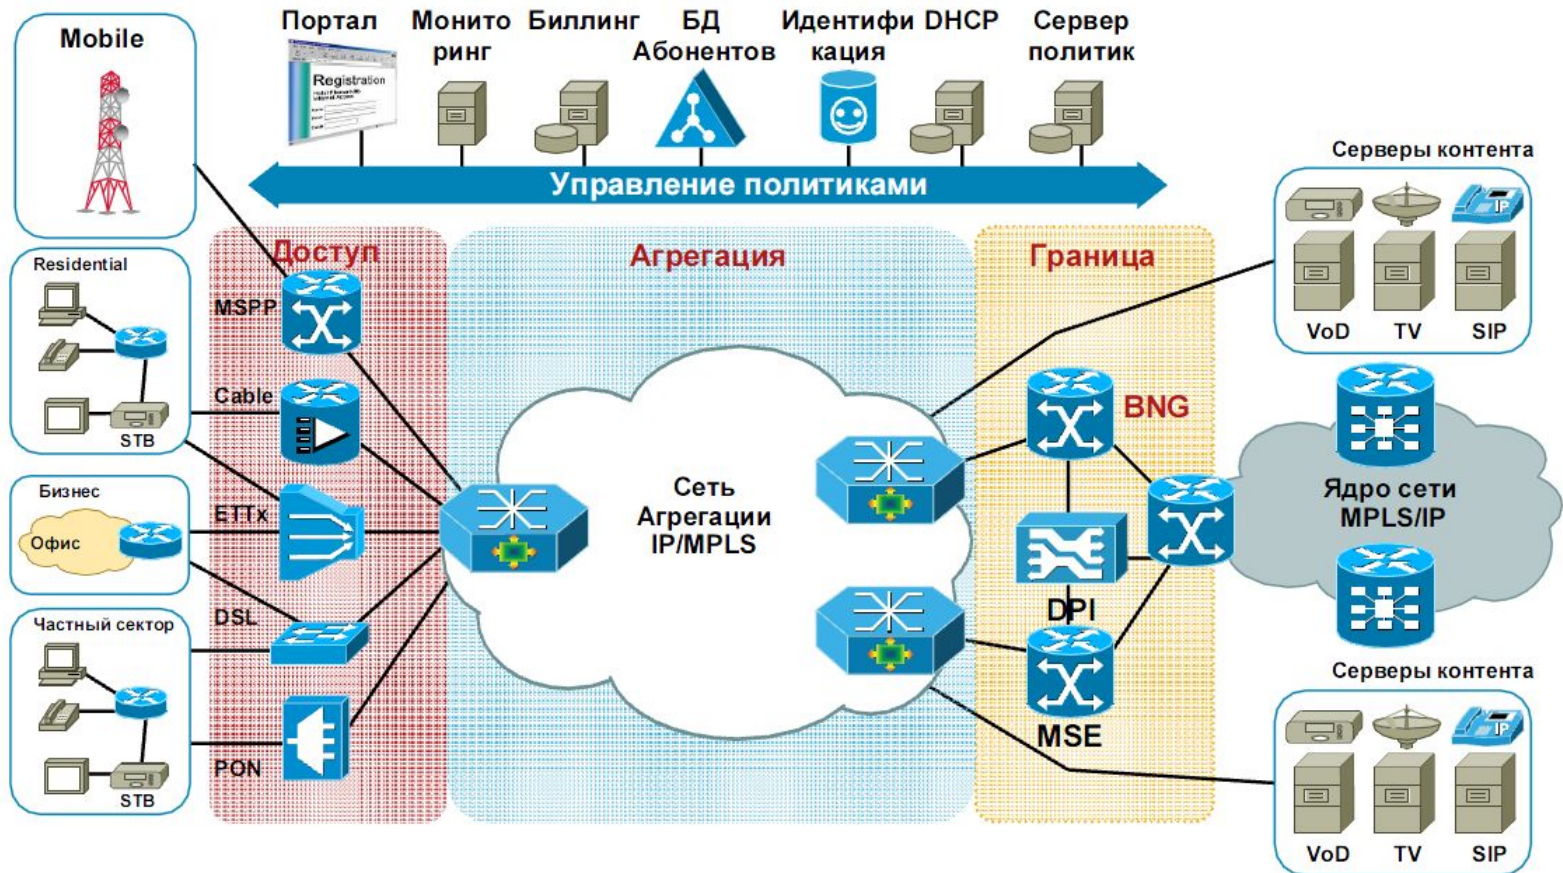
Mobile

Портал

Registration

Монито ринг

Биллинг

БД Абонентов

Идентифи кация

DHCP

Сервер политик

Управление политиками

Residential

STB

Бизнес

Офис

Частный сектор

STB

Доступ

MSPP

Cable

ETTx

DSL

PON

Агрегация

Сеть Агрегации IP/MPLS

Граница

BNG

DPI

MSE

Серверы контента

VoD

TV

SIP

Ядро сети MPLS/IP

Серверы контента

VoD

TV

SIP